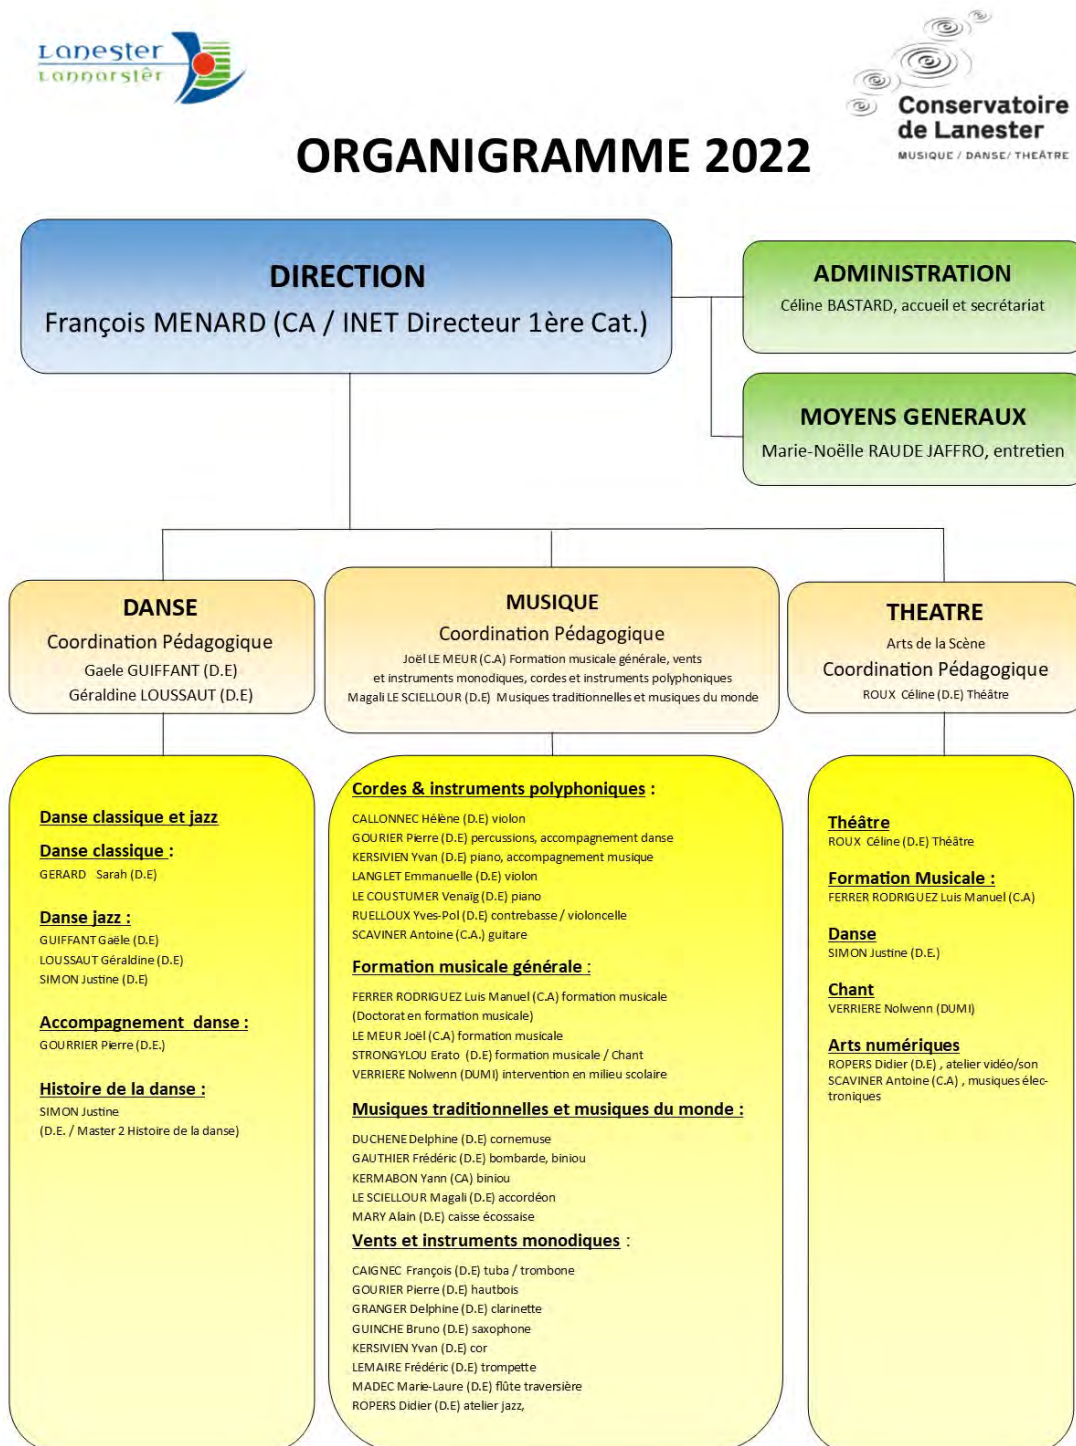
Lanester
Lannarstêr

Conservatoire de Lanester
MUSIQUE / DANSE / THEATRE

ORGANIGRAMME 2022

DIRECTION
François MENARD (CA / INET Directeur 1ère Cat.)

ADMINISTRATION
Céline BASTARD, accueil et secrétariat

MOYENS GENERAUX
Marie-Noëlle RAUDE JAFFRO, entretien

DANSE
Coordination Pédagogique
Gaele GUIFFANT (D.E)
Géraldine LOUSSAUT (D.E)

MUSIQUE
Coordination Pédagogique
Joël LE MEUR (C.A) Formation musicale générale, vents et instruments monodiques, cordes et instruments polyphoniques
Magali LE SCIELLOUR (D.E) Musiques traditionnelles et musiques du monde

THEATRE
Arts de la Scène
Coordination Pédagogique
ROUX Céline (D.E) Théâtre

Danse classique et jazz

Danse classique :
GERARD Sarah (D.E)

Danse jazz :
GUIFFANT Gaële (D.E)
LOUSSAUT Géraldine (D.E)
SIMON Justine (D.E)

Accompagnement danse :
GOURRIER Pierre (D.E.)

Histoire de la danse :
SIMON Justine
(D.E. / Master 2 Histoire de la danse)

Cordes & instruments polyphoniques :
CALLONNEC Hélène (D.E) violon
GOURIER Pierre (D.E) percussions, accompagnement danse
KERSIVIEN Yvan (D.E) piano, accompagnement musique
LANGLET Emmanuelle (D.E) violon
LE COUSTUMER Venaïg (D.E) piano
RUELLOUX Yves-Pol (D.E) contrebasse / violoncelle
SCAVINER Antoine (C.A.) guitare

Formation musicale générale :
FERRER RODRIGUEZ Luis Manuel (C.A) formation musicale (Doctorat en formation musicale)
LE MEUR Joël (C.A) formation musicale
STRONGYLOU Erato (D.E) formation musicale / Chant
VERRIERE Nolwenn (DUMI) intervention en milieu scolaire

Musiques traditionnelles et musiques du monde :
DUCHENE Delphine (D.E) cornemuse
GAUTHIER Frédéric (D.E) bombarde, biniou
KERMABON Yann (CA) biniou
LE SCIELLOUR Magali (D.E) accordéon
MARY Alain (D.E) caisse écossaise

Vents et instruments monodiques :
CAIGNEC François (D.E) tuba / trombone
GOURIER Pierre (D.E) hautbois
GRANGER Delphine (D.E) clarinette
GUINCHE Bruno (D.E) saxophone
KERSIVIEN Yvan (D.E) cor
LEMAIRE Frédéric (D.E) trompette
MADEC Marie-Laure (D.E) flûte traversière
ROPERS Didier (D.E) atelier jazz,

Théâtre
ROUX Céline (D.E) Théâtre

Formation Musicale :
FERRER RODRIGUEZ Luis Manuel (C.A)

Danse
SIMON Justine (D.E.)

Chant
VERRIERE Nolwenn (DUMI)

Arts numériques
ROPERS Didier (D.E) , atelier vidéo/son
SCAVINER Antoine (C.A) , musiques électroniques